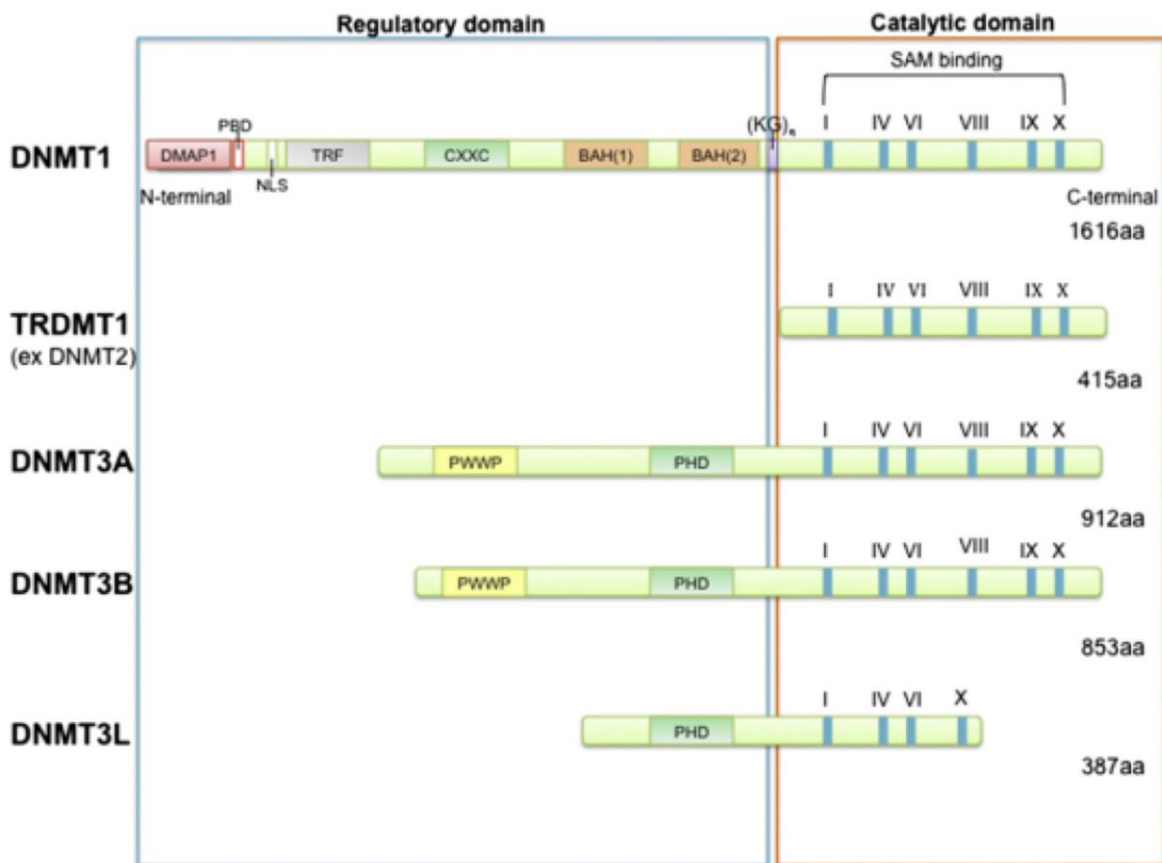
Regulatory domain

Catalytic domain

SAM binding

DNMT1
PBD
DMAP1
NLS
TRF
CXXC
BAH(1)
BAH(2)
$(KG)_n$
I IV VI VIII IX X
N-terminal
C-terminal
1616aa

TRDMT1
(ex DNMT2)
I IV VI VIII IX X
415aa

DNMT3A
PWWP
PHD
I IV VI VIII IX X
912aa

DNMT3B
PWWP
PHD
I IV VI VIII IX X
853aa

DNMT3L
PHD
I IV VI X
387aa